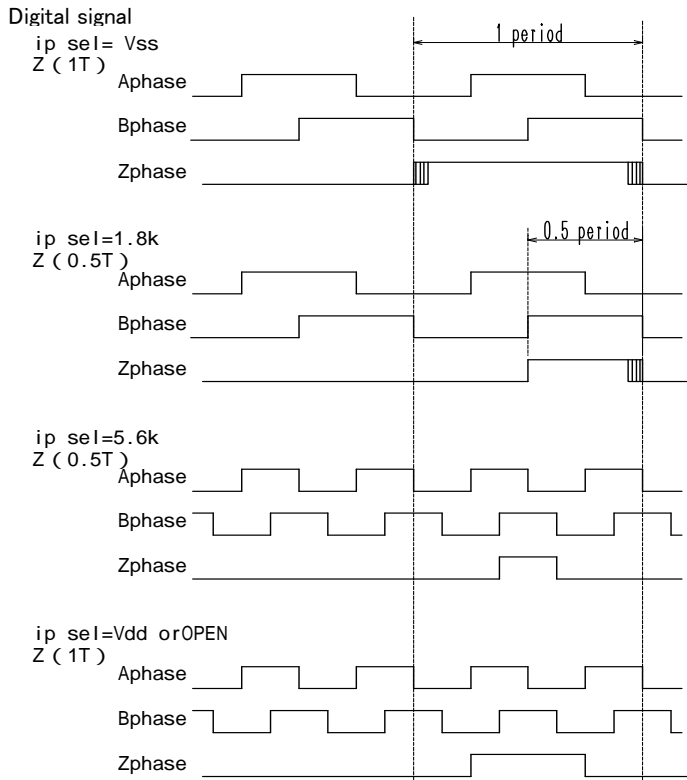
Digital signal

ip sel= Vss
Z ( 1T )

1 period

Aphase

Bphase

Zphase

ip sel=1.8k
Z ( 0.5T )

0.5 period

Aphase

Bphase

Zphase

ip sel=5.6k
Z ( 0.5T )

Aphase

Bphase

Zphase

ip sel=Vdd orOPEN
Z ( 1T )

Aphase

Bphase

Zphase